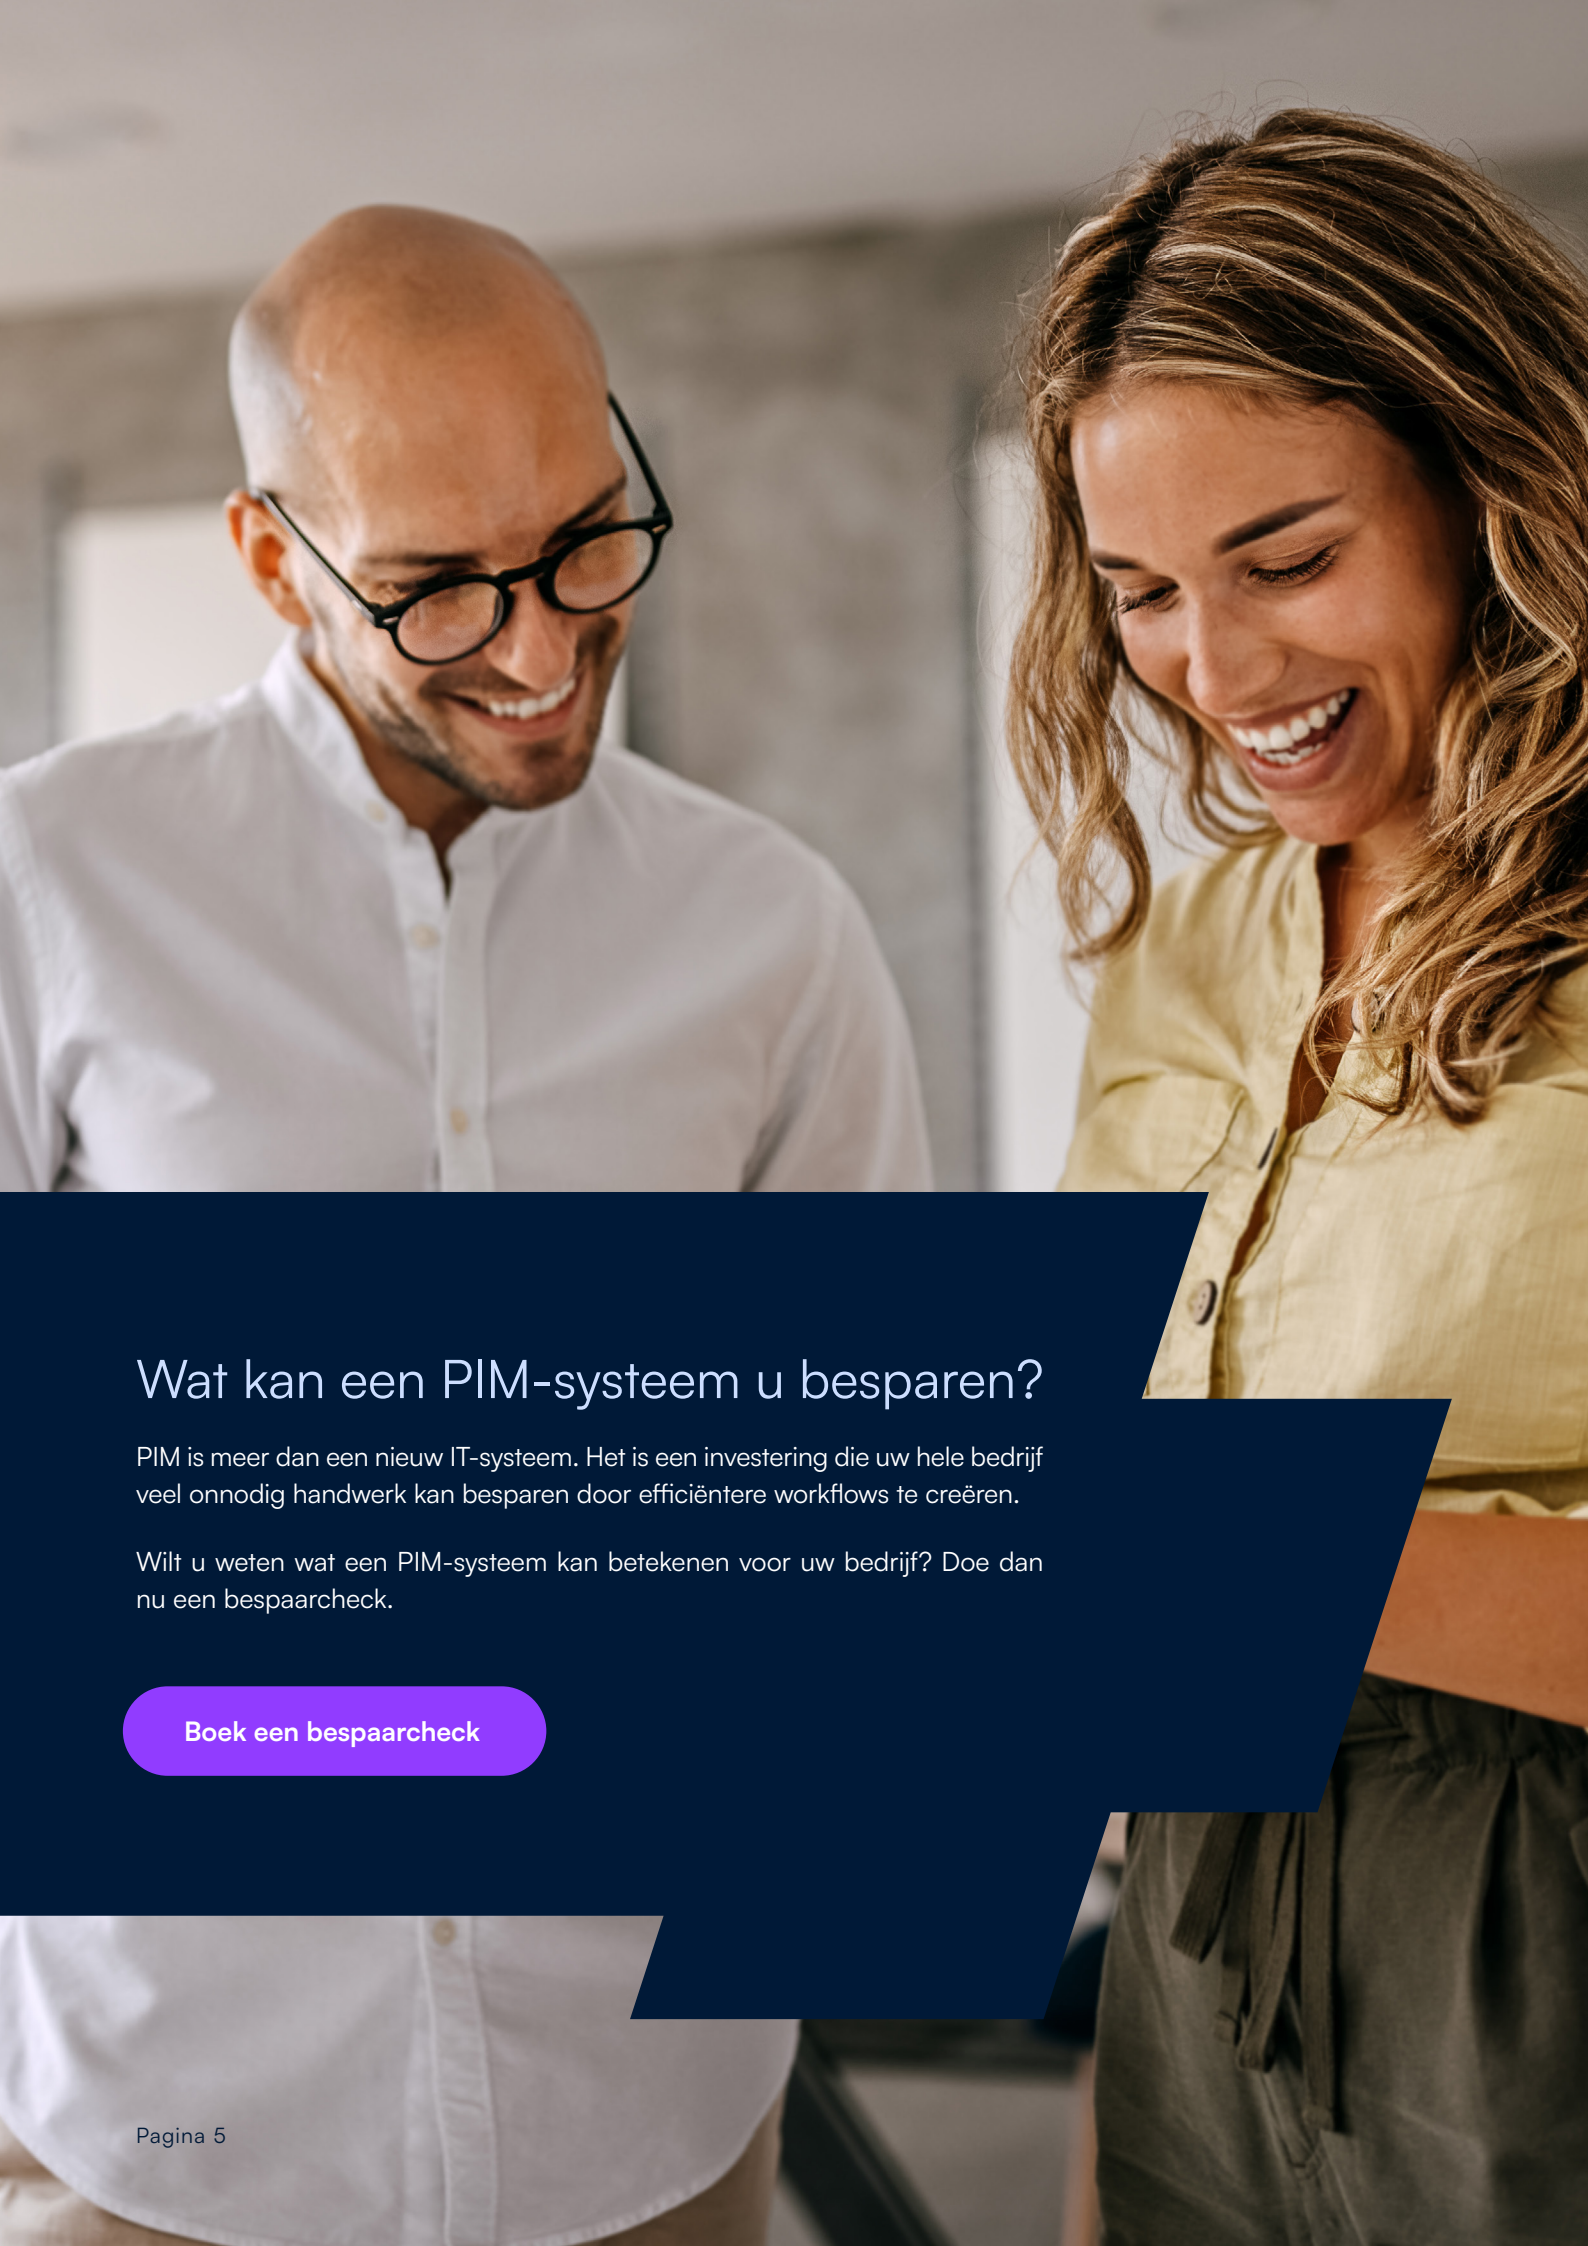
Wat kan een PIM-systeem u besparen?

PIM is meer dan een nieuw IT-systeem. Het is een investering die uw hele bedrijf veel onnodig handwerk kan besparen door efficiëntere workflows te creëren.

Wilt u weten wat een PIM-systeem kan betekenen voor uw bedrijf? Doe dan nu een bespaarcheck.

Boek een bespaarcheck

Pagina 5